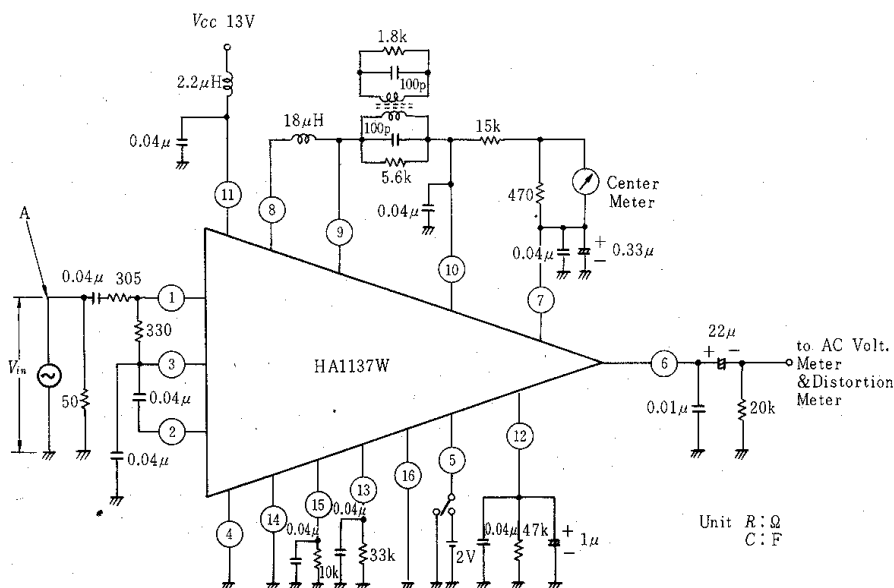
$V_{cc}$ 13V

2.2$\mu$H

0.04$\mu$

1.8k

100p

100p

5.6k

18$\mu$H

15k

470

Center Meter

0.04$\mu$

0.04$\mu$

+ 0.33$\mu$

−

A

0.04$\mu$ 305

330

$V_{in}$

50

0.04$\mu$

0.04$\mu$

11

8

9

10

7

1

3

2

HA1137W

6

22$\mu$

+ −

to AC Volt. Meter &Distortion Meter

0.01$\mu$

20k

12

5

16

13

15

14

4

0.04$\mu$

0.04$\mu$

10k

33k

2V

0.04$\mu$ 47k

+ 1$\mu$

−

Unit $R$ : Ω
$C$ : F